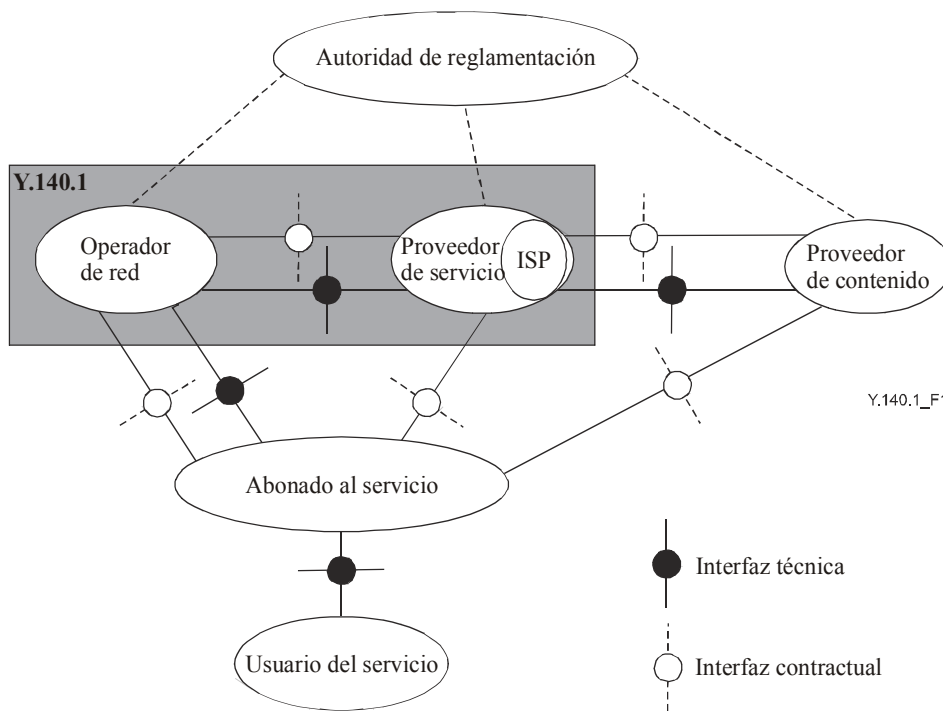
Autoridad de reglamentación

Y.140.1

Operador de red

Proveedor de servicio

ISP

Proveedor de contenido

Y.140.1_F1

Abonado al servicio

Interfaz técnica

Usuario del servicio

Interfaz contractual